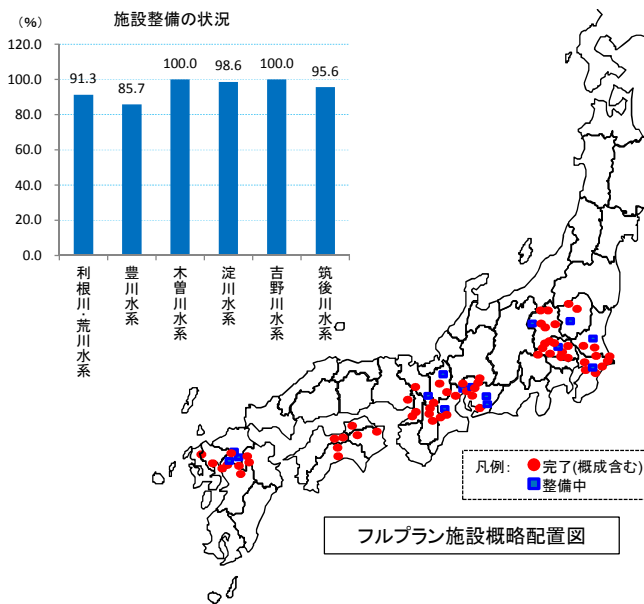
施設整備の状況

(%)

| | 利根川・荒川水系 | 豊川水系 | 木曽川水系 | 淀川水系 | 吉野川水系 | 筑後川水系 |
|---|---|---|---|---|---|---|
| | 91.3 | 85.7 | 100.0 | 98.6 | 100.0 | 95.6 |

120.0
100.0
80.0
60.0
40.0
20.0
0.0

凡例: 完了(概成含む)
整備中

フルプラン施設概略配置図